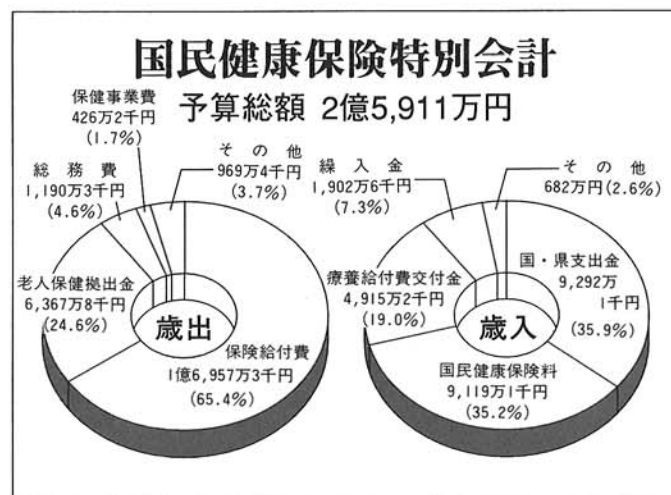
国民健康保険特別会計

予算総額 2億5,911万円

保健事業費
426万2千円
(1.7%)

総務費
1,190万3千円
(4.6%)

その他
969万4千円
(3.7%)

老人保健拠出金
6,367万8千円
(24.6%)

歳出

保険給付費
1億6,957万3千円
(65.4%)

繰入金
1,902万6千円
(7.3%)

その他
682万円(2.6%)

療養給付費交付金
4,915万2千円
(19.0%)

国・県支出金
9,292万
1千円
(35.9%)

歳入

国民健康保険料
9,119万1千円
(35.2%)